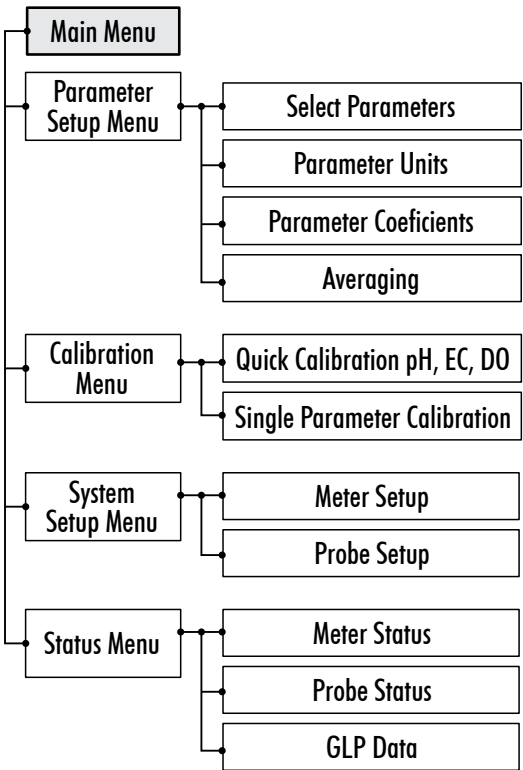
Main Menu

Parameter Setup Menu

Select Parameters

Parameter Units

Parameter Coeficients

Averaging

Calibration Menu

Quick Calibration pH, EC, DO

Single Parameter Calibration

System Setup Menu

Meter Setup

Probe Setup

Status Menu

Meter Status

Probe Status

GLP Data